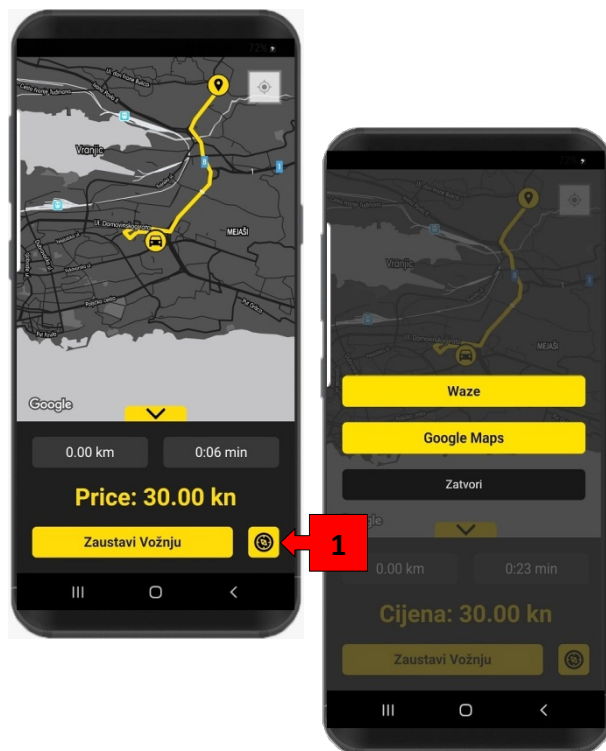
72%

Vranjic

Ul. Domovinskog rata

MEJAŠI

Google

0.00 km

0:06 min

Price: 30.00 kn

Zaustavi Vožnju

1

72%

Vranjic

MEJAŠI

Waze

Google Maps

Zatvori

Google

0.00 km

0:23 min

Cijena: 30.00 kn

Zaustavi Vožnju